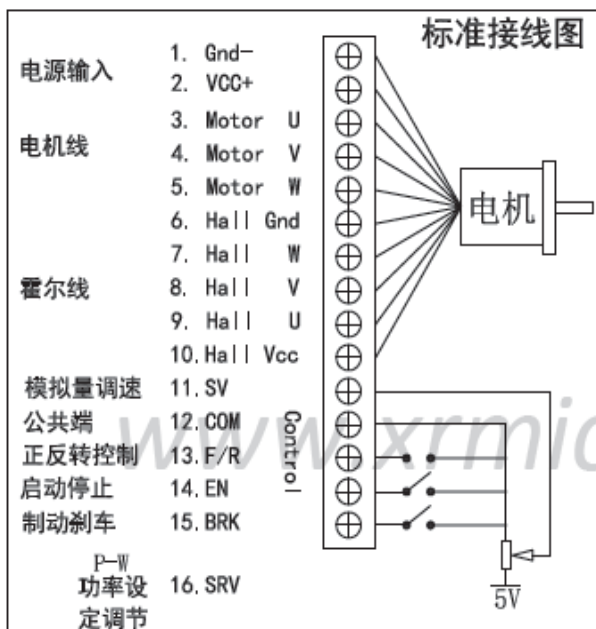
标准接线图

电源输入
1. Gnd-
2. VCC+

电机线
3. Motor U
4. Motor V
5. Motor W

霍尔线
6. Hall Gnd
7. Hall W
8. Hall V
9. Hall U
10. Hall Vcc

模拟量调速 11. SV
公共端 12. COM
正反转控制 13. F/R
启动停止 14. EN
制动刹车 15. BRK
P-W 功率设定调节 16. SRV

Control

电机

5V

www.xrmi